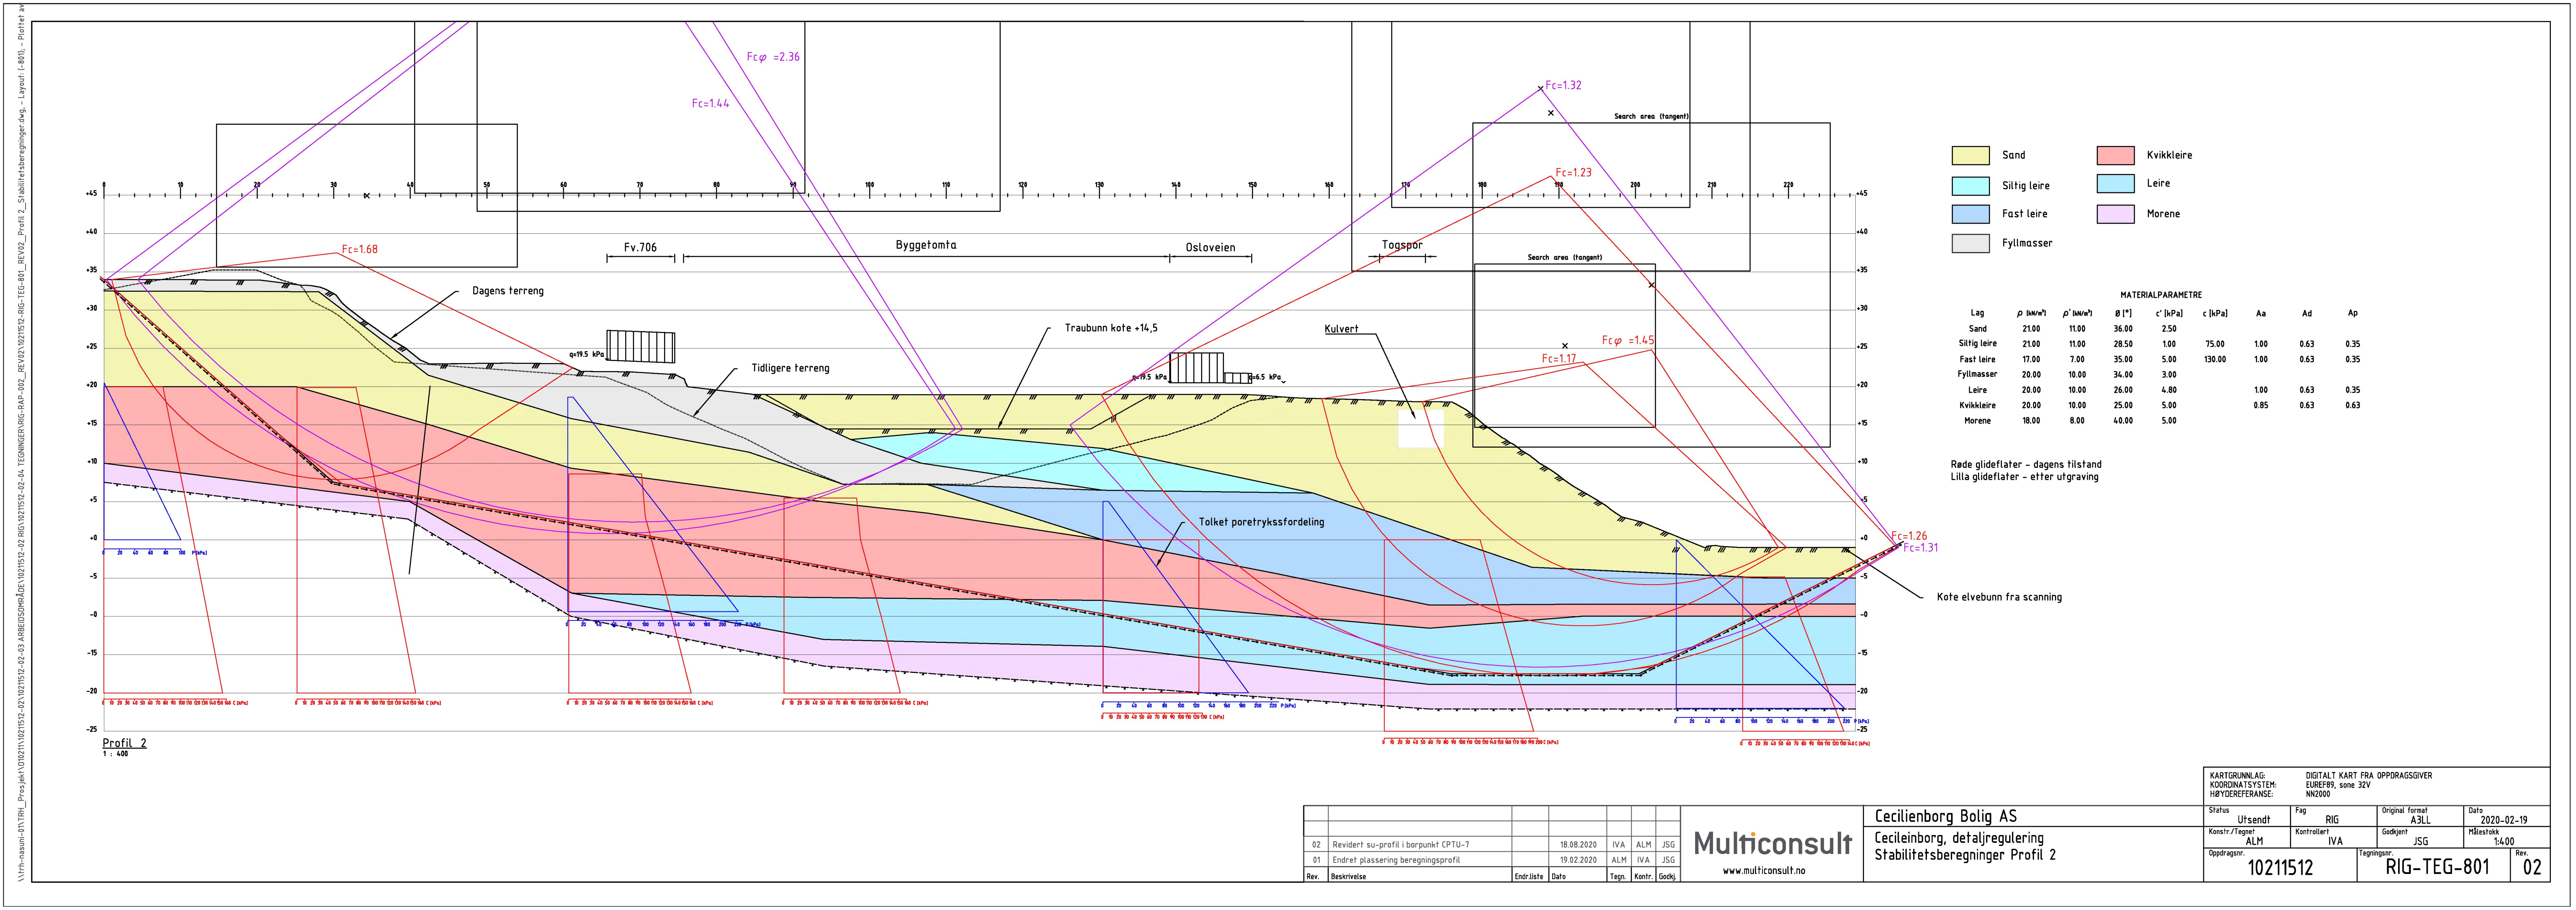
\\trh-nasuni-01\TRH_Prosjekt\10211\10211512-02\10211512-03 ARBEIDSOMRÅDE\10211512-02 RIG\10211512-02-04 TEGNINGER\RIG-RAP-002_REV02\10211512-RIG-TEG-801_REV02_Profil 2_Stabilitetsberegninger.dwg - Layout: (-801) - Plottet av

Fcφ =2.36
Fc=1.44
Fc=1.32
Search area (tangent)
Fc=1.23
Search area (tangent)
Fc=1.68
Fcφ =1.45
Fc=1.17
Fc=1.26
Fc=1.31

0 10 20 30 40 50 60 70 80 90 100 110 120 130 140 150 160 170 180 190 200 210 220

+45 +40 +35 +30 +25 +20 +15 +10 +5 +0 -5 -10 -15 -20 -25

Fv.706
Byggetomta
Osloveien
Togspor
Dagens terreng
Traubunn kote +14,5
Kulvert
q=19.5 kPa
Tidligere terreng
q=19.5 kPa
q=6.5 kPa
Tolket poretrykksfordeling
Kote elvebunn fra scanning

Profil 2
1 : 400

| Sand | Kvikkleire |
|---|---|
| Siltig leire | Leire |
| Fast leire | Morene |
| Fyllmasser | |

MATERIALPARAMETRE

| Lag | ρ [kN/m³] | ρ' [kN/m³] | ø [°] | c' [kPa] | c [kPa] | Aa | Ad | Ap |
|---|---|---|---|---|---|---|---|---|
| Sand | 21.00 | 11.00 | 36.00 | 2.50 | | | | |
| Siltig leire | 21.00 | 11.00 | 28.50 | 1.00 | 75.00 | 1.00 | 0.63 | 0.35 |
| Fast leire | 17.00 | 7.00 | 35.00 | 5.00 | 130.00 | 1.00 | 0.63 | 0.35 |
| Fyllmasser | 20.00 | 10.00 | 34.00 | 3.00 | | | | |
| Leire | 20.00 | 10.00 | 26.00 | 4.80 | | 1.00 | 0.63 | 0.35 |
| Kvikkleire | 20.00 | 10.00 | 25.00 | 5.00 | | 0.85 | 0.63 | 0.63 |
| Morene | 18.00 | 8.00 | 40.00 | 5.00 | | | | |

Røde glideflater - dagens tilstand
Lilla glideflater - etter utgraving

KARTGRUNNLAG: DIGITALT KART FRA OPPDRAGSGIVER
KOORDINATSYSTEM: EUREF89, sone 32V
HØYDEREFERANSE: NN2000

| Rev. | Beskrivelse | Endr.liste | Dato | Tegn. | Kontr. | Godkj. |
|---|---|---|---|---|---|---|
| 02 | Revidert su-profil i borpunkt CPTU-7 | | 18.08.2020 | IVA | ALM | JSG |
| 01 | Endret plassering beregningsprofil | | 19.02.2020 | ALM | IVA | JSG |

Multiconsult
www.multiconsult.no

Cecilienborg Bolig AS
Ceciliеnborg, detaljregulering
Stabilitetsberegninger Profil 2

Status Utsendt | Fag RIG | Original format A3LL | Dato 2020-02-19
Konstr./Tegnet ALM | Kontrollert IVA | Godkjent JSG | Målestokk 1:400
Oppdragsnr. 10211512 | Tegningsnr. RIG-TEG-801 | Rev. 02